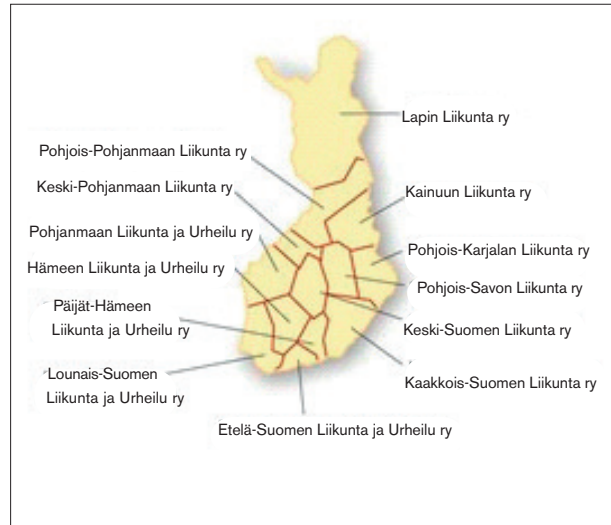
Lapin Liikunta ry

Pohjois-Pohjanmaan Liikunta ry

Keski-Pohjanmaan Liikunta ry

Kainuun Liikunta ry

Pohjanmaan Liikunta ja Urheilu ry

Pohjois-Karjalan Liikunta ry

Hämeen Liikunta ja Urheilu ry

Pohjois-Savon Liikunta ry

Päijät-Hämeen Liikunta ja Urheilu ry

Keski-Suomen Liikunta ry

Lounais-Suomen Liikunta ja Urheilu ry

Kaakkois-Suomen Liikunta ry

Etelä-Suomen Liikunta ja Urheilu ry